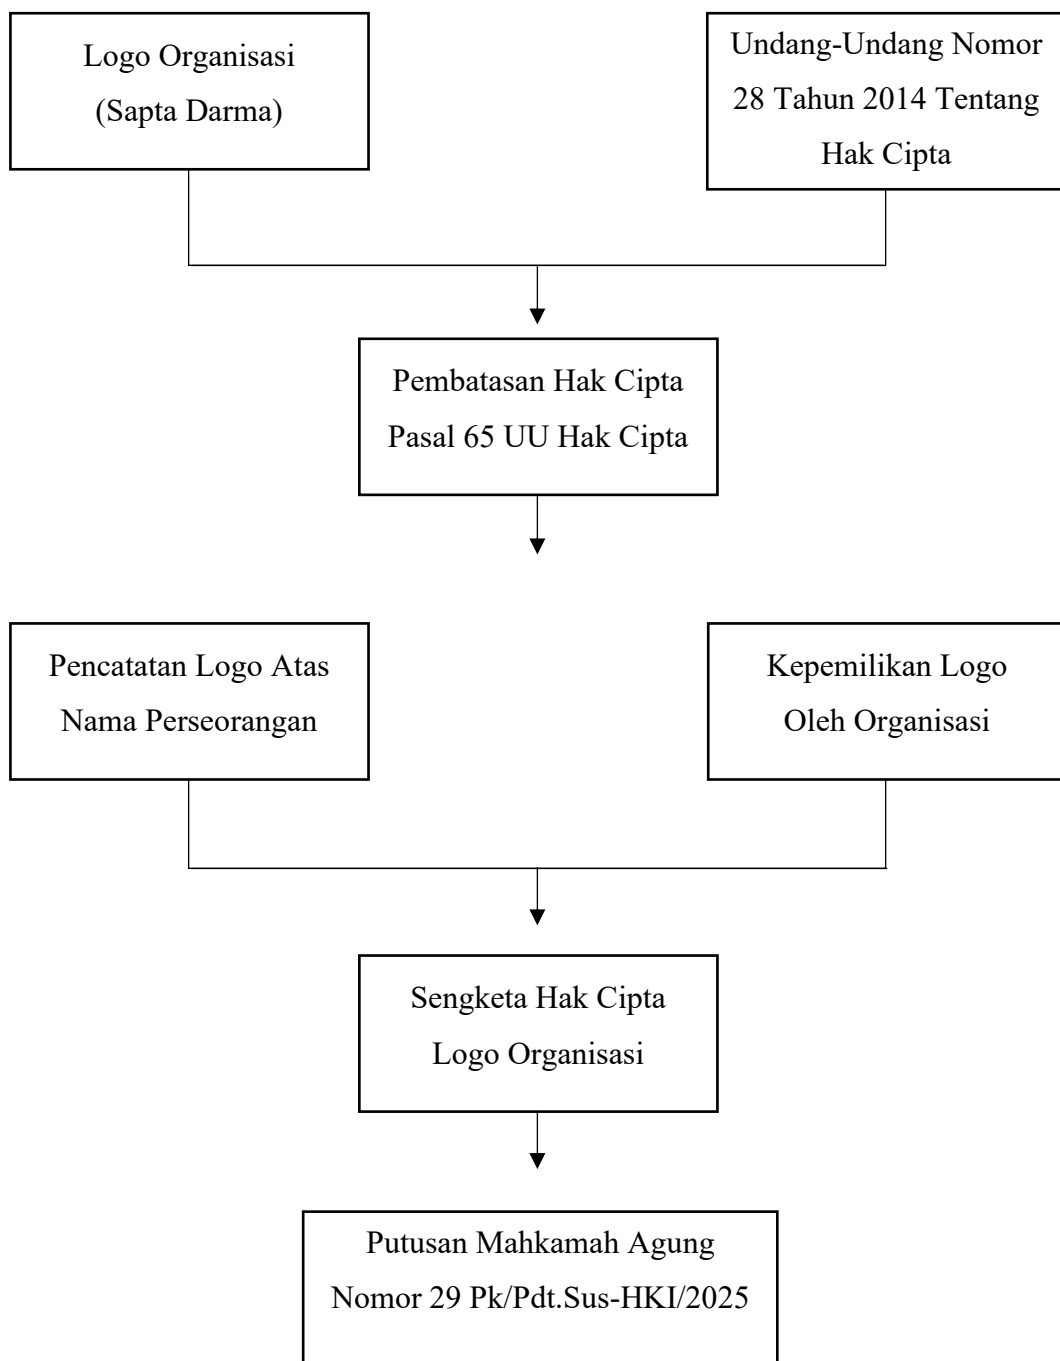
Logo Organisasi
(Sapta Darma)

Undang-Undang Nomor 28 Tahun 2014 Tentang Hak Cipta

Pembatasan Hak Cipta
Pasal 65 UU Hak Cipta

Pencatatan Logo Atas Nama Perseorangan

Kepemilikan Logo Oleh Organisasi

Sengketa Hak Cipta
Logo Organisasi

Putusan Mahkamah Agung
Nomor 29 Pk/Pdt.Sus-HKI/2025